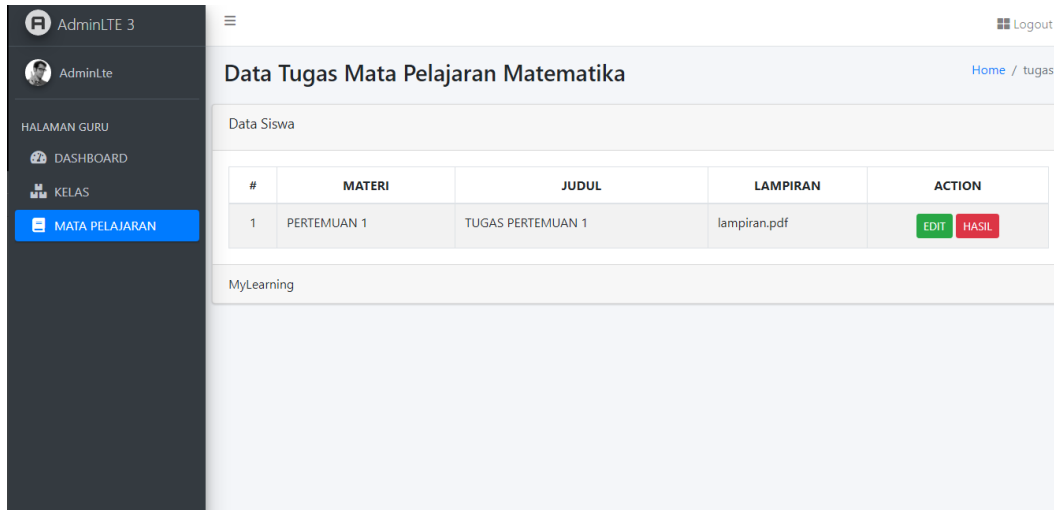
AdminLTE 3

AdminLte

HALAMAN GURU

DASHBOARD

KELAS

MATA PELAJARAN

≡

Logout

Data Tugas Mata Pelajaran Matematika

Home / tugas

Data Siswa

| # | MATERI | JUDUL | LAMPIRAN | ACTION |
|---|---|---|---|---|
| 1 | PERTEMUAN 1 | TUGAS PERTEMUAN 1 | lampiran.pdf | EDIT HASIL |

MyLearning